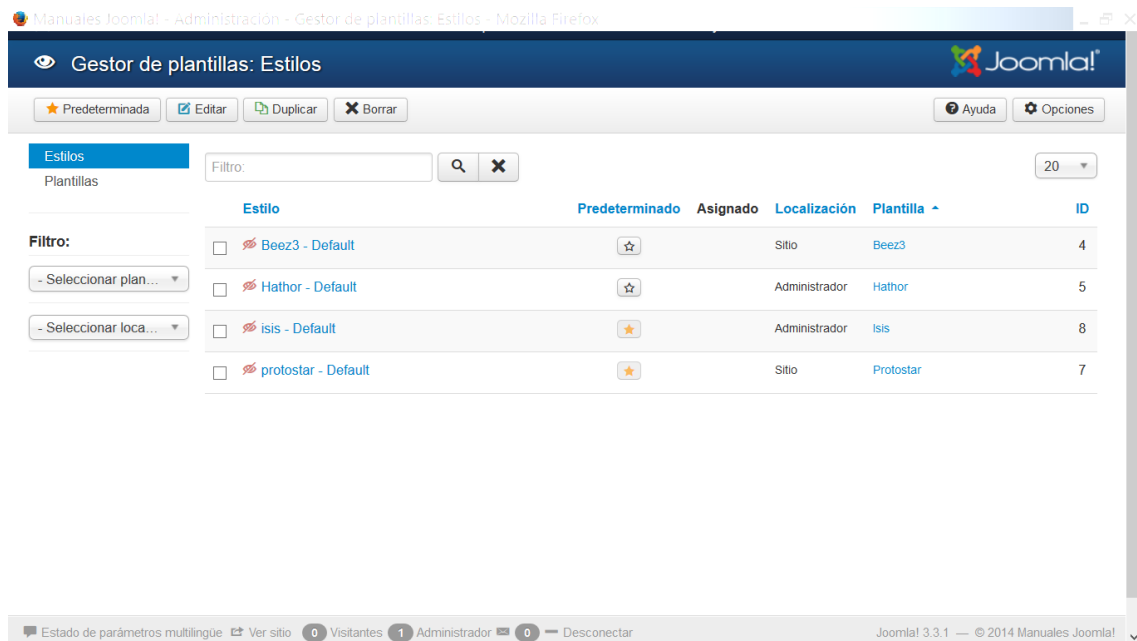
Manuales Joomla! - Administración - Gestor de plantillas: Estilos - Mozilla Firefox

Gestor de plantillas: Estilos

Joomla!

Predeterminada | Editar | Duplicar | Borrar

Ayuda | Opciones

Estilos
Plantillas

Filtro:

- Seleccionar plan...

- Seleccionar loca...

Filtro:

20

| | Estilo | Predeterminado | Asignado | Localización | Plantilla | ID |
|---|---|---|---|---|---|---|
| | Beez3 - Default | ☆ | | Sitio | Beez3 | 4 |
| | Hathor - Default | ☆ | | Administrador | Hathor | 5 |
| | isis - Default | ★ | | Administrador | Isis | 8 |
| | protostar - Default | ★ | | Sitio | Protostar | 7 |

Estado de parámetros multilingüe  Ver sitio  0 Visitantes  1 Administrador  0  Desconectar

Joomla! 3.3.1 — © 2014 Manuales Joomla!